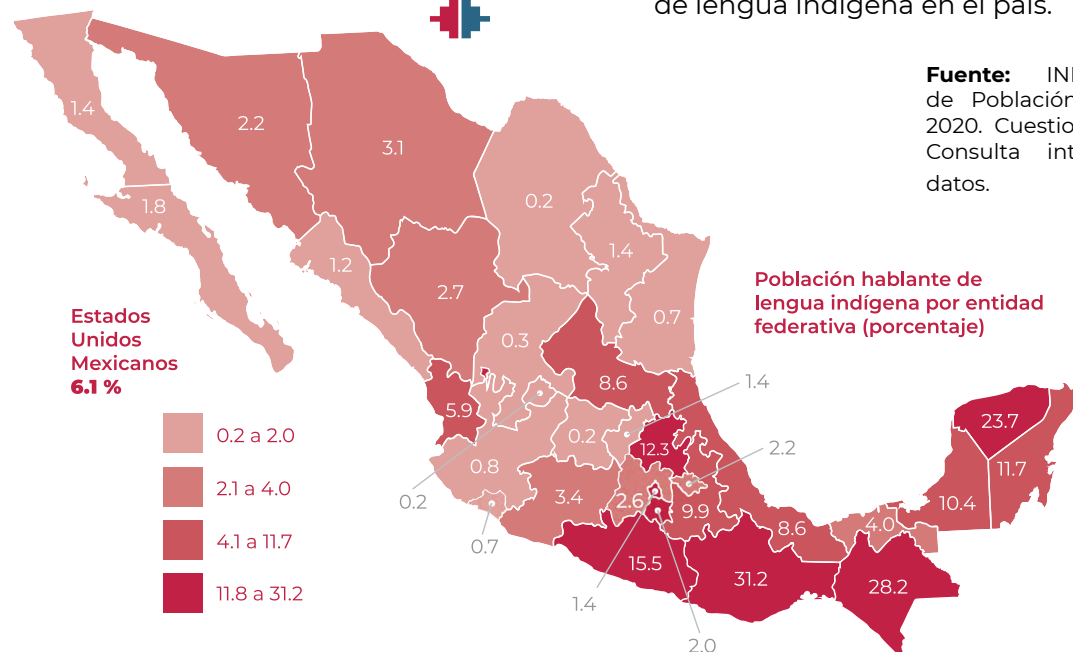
de lengua indígena en el país.

Fuente: INI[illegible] de Població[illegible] 2020. Cuestio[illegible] Consulta int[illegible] datos.

Población hablante de lengua indígena por entidad federativa (porcentaje)

Estados Unidos Mexicanos 6.1 %

0.2 a 2.0
2.1 a 4.0
4.1 a 11.7
11.8 a 31.2

1.4
1.8
2.2
3.1
1.2
2.7
0.2
1.4
0.7
0.3
8.6
5.9
1.4
0.2
12.3
2.2
0.8
0.2
3.4
2.6
9.9
0.7
15.5
8.6
31.2
4.0
28.2
1.4
2.0
23.7
11.7
10.4